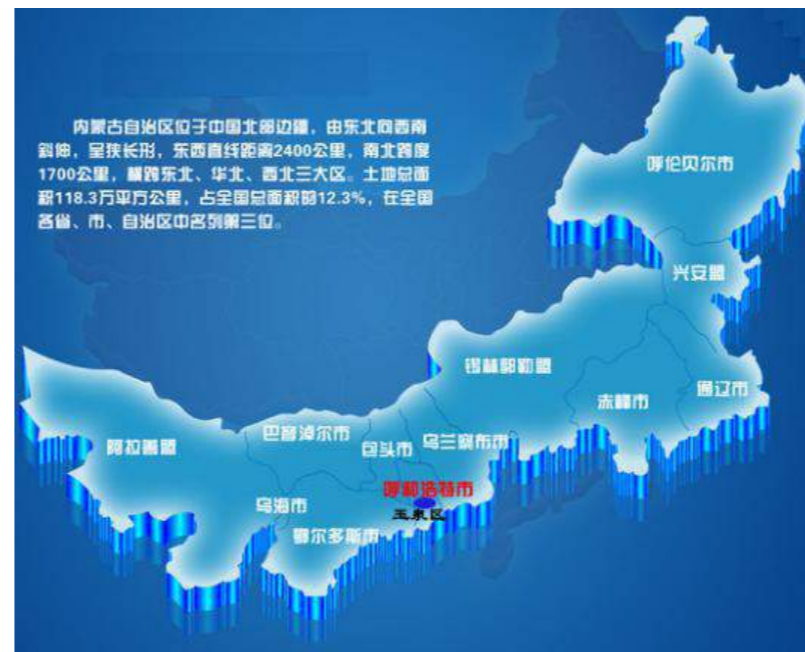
内蒙古自治区位于中国北部边疆，由东北向西南斜伸，呈狭长形，东西直线距离2400公里，南北跨度1700公里，横跨东北、华北、西北三大区。土地总面积118.3万平方公里，占全国总面积的12.3%，在全国各省、市、自治区中名列第三位。

呼伦贝尔市

兴安盟

锡林郭勒盟

通辽市

赤峰市

阿拉善盟

巴彦淖尔市

包头市

乌兰察布市

呼和浩特市

玉泉区

乌海市

鄂尔多斯市